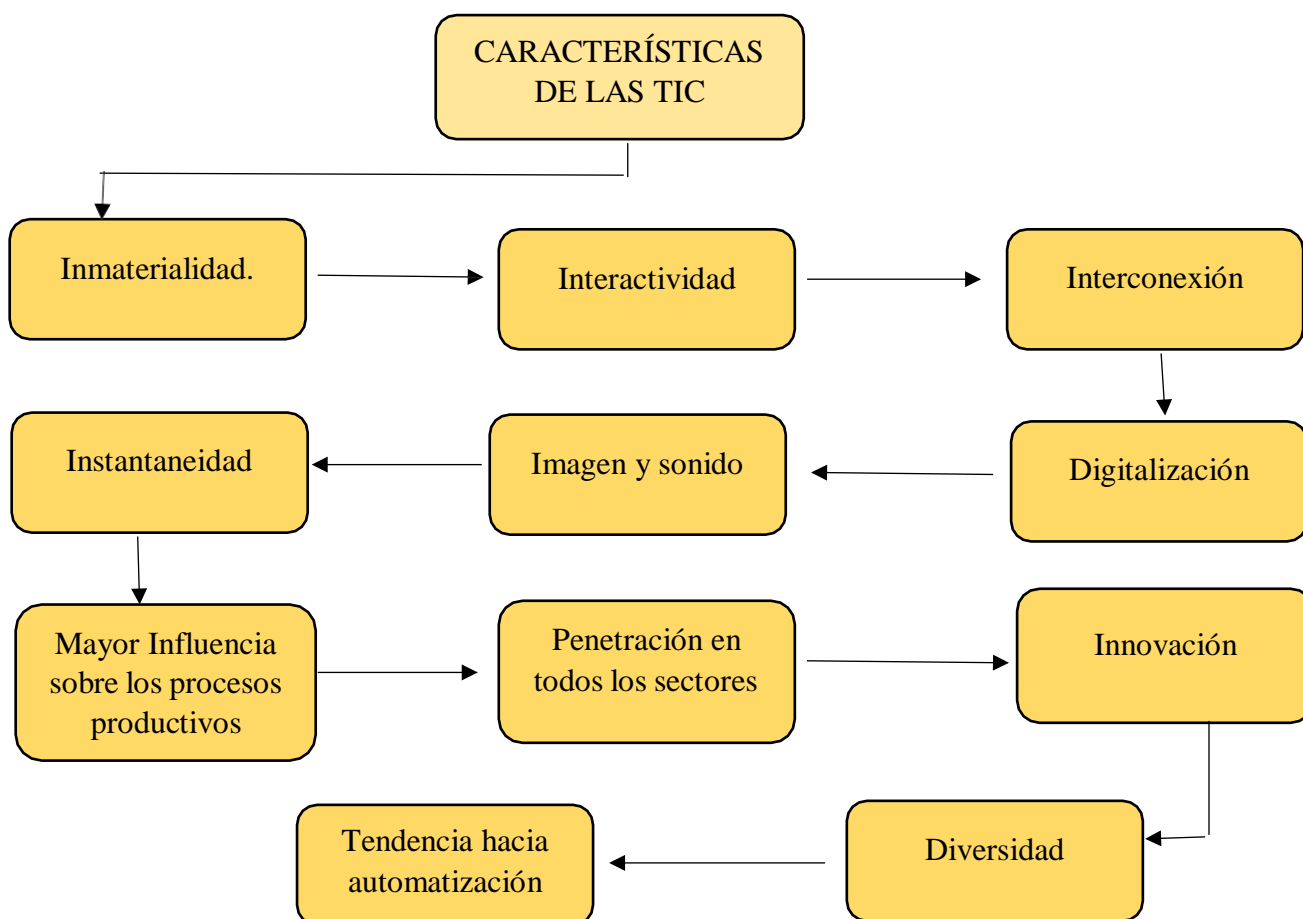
CARACTERÍSTICAS DE LAS TIC

Inmaterialidad.

Interactividad

Interconexión

Digitalización

Imagen y sonido

Instantaneidad

Mayor Influencia sobre los procesos productivos

Penetración en todos los sectores

Innovación

Diversidad

Tendencia hacia automatización